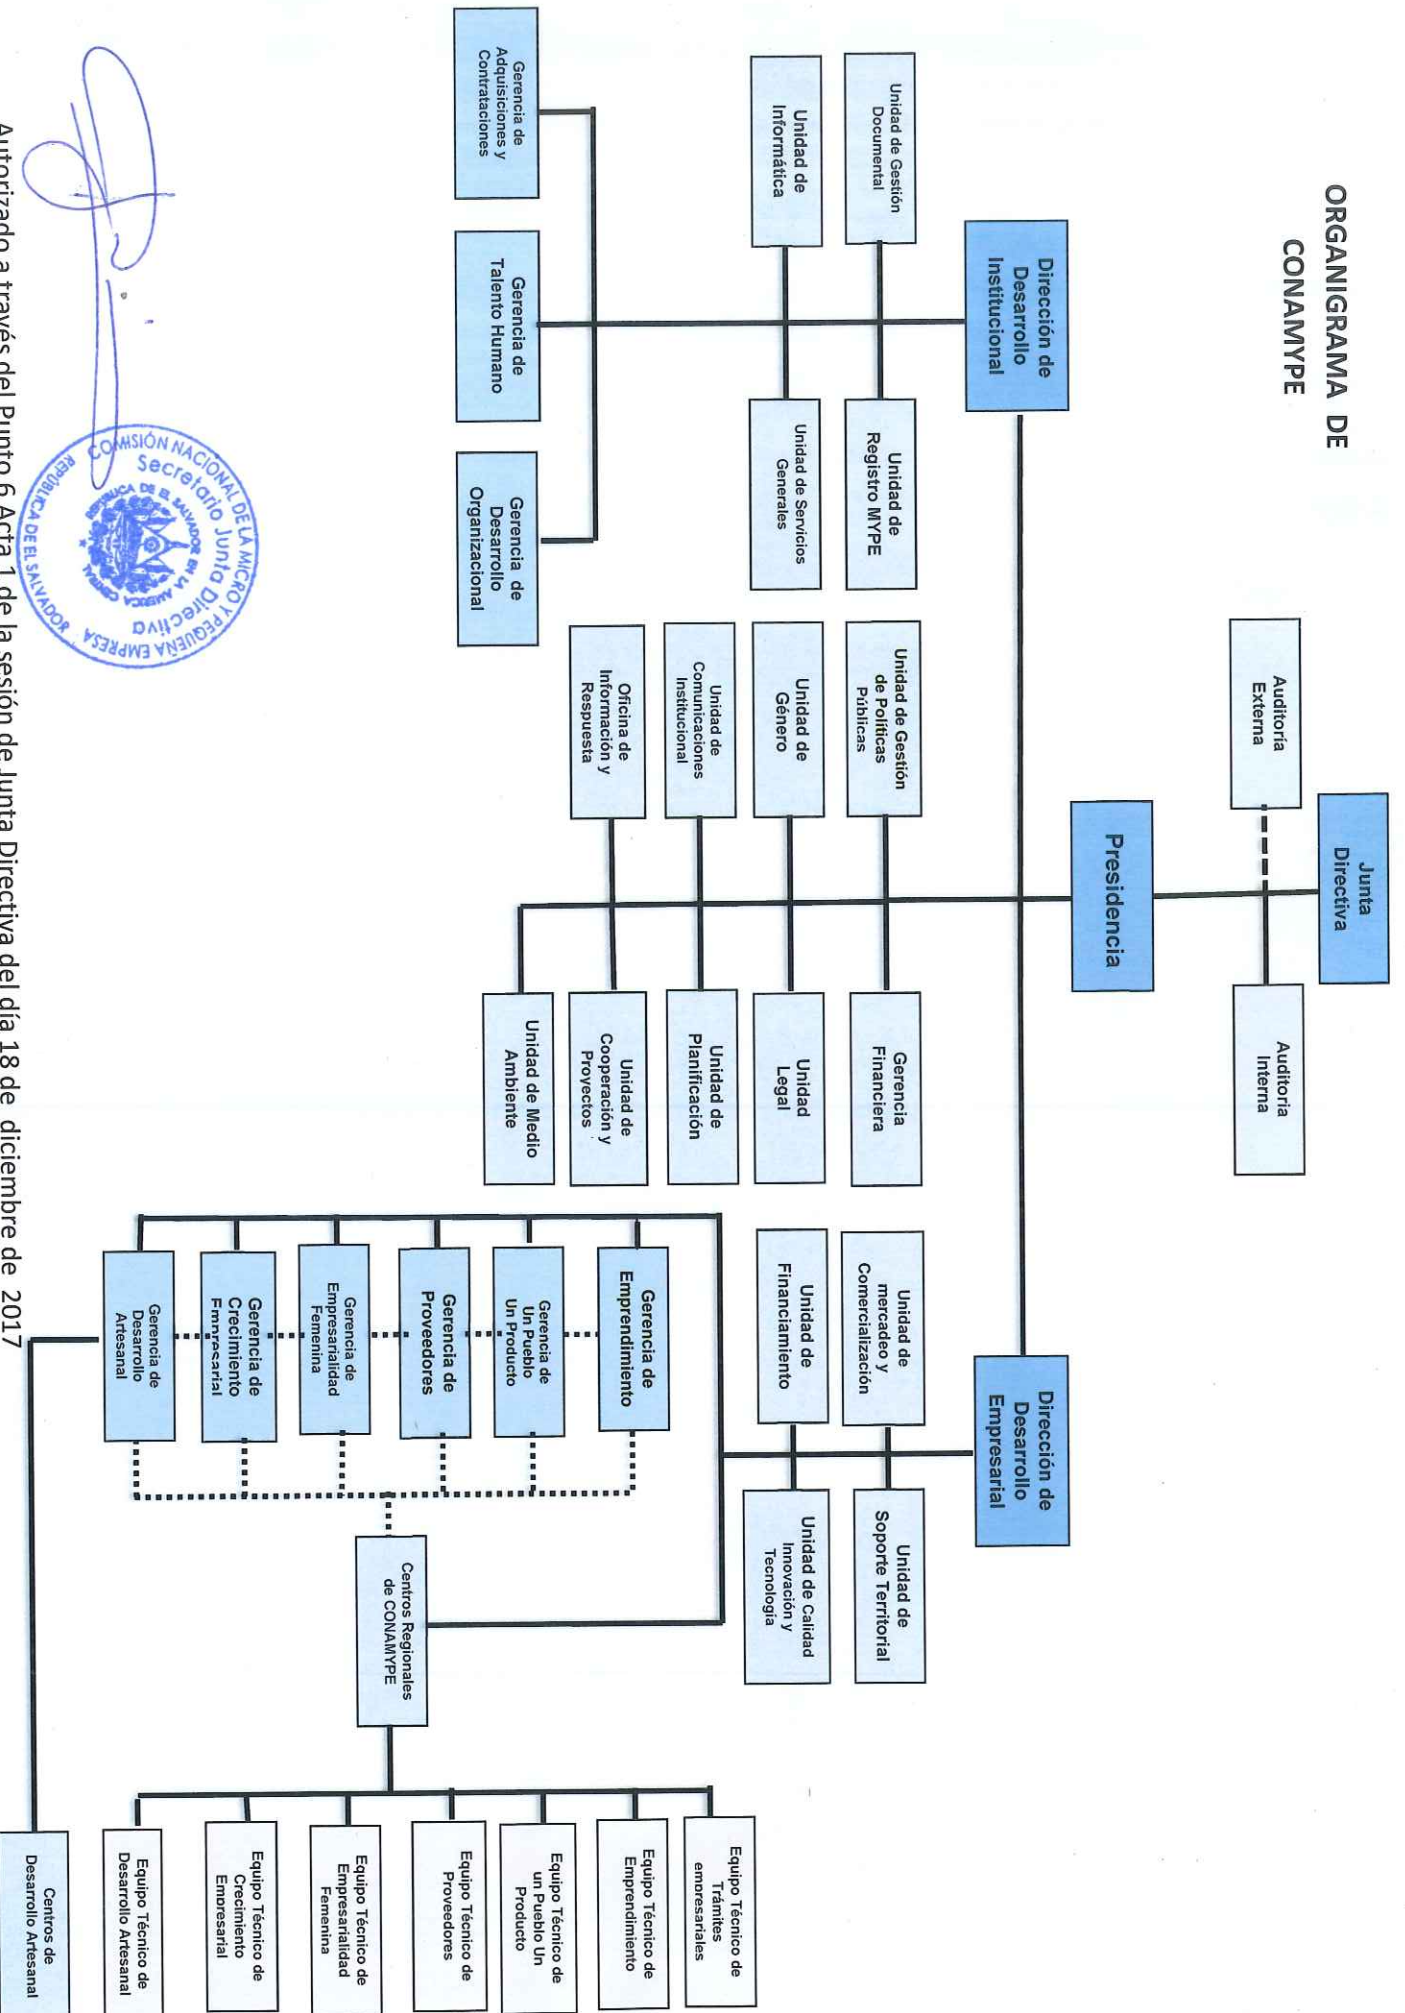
ORGANIGRAMA DE CONAMYPE

Junta Directiva

Auditoría Externa

Auditoria Interna

Presidencia

Dirección de Desarrollo Institucional

Unidad de Gestión Documental

Unidad de Informática

Unidad de Registro MYPE

Unidad de Servicios Generales

Gerencia de Adquisiciones y Contrataciones

Gerencia de Talento Humano

Gerencia de Desarrollo Organizacional

Unidad de Gestión de Políticas Públicas

Unidad de Género

Unidad de Comunicaciones Institucional

Oficina de Información y Respuesta

Gerencia Financiera

Unidad Legal

Unidad de Planificación

Unidad de Cooperación y Proyectos

Unidad de Medio Ambiente

Dirección de Desarrollo Empresarial

Unidad de mercadeo y Comercialización

Unidad de Financiamiento

Unidad de Soporte Territorial

Unidad de Calidad Innovación y Tecnología

Gerencia de Emprendimiento

Gerencia de Un Pueblo Un Producto

Gerencia de Proveedores

Gerencia de Empresarialidad Femenina

Gerencia de Crecimiento Empresarial

Gerencia de Desarrollo Artesanal

Centros Regionales de CONAMYPE

Equipo Técnico de Trámites empresariales

Equipo Técnico de Emprendimiento

Equipo Técnico de un Pueblo Un Producto

Equipo Técnico de Proveedores

Equipo Técnico de Empresarialidad Femenina

Equipo Técnico de Crecimiento Empresarial

Equipo Técnico de Desarrollo Artesanal

Centros de Desarrollo Artesanal

COMISIÓN NACIONAL DE LA MICRO Y PEQUEÑA EMPRESA
Secretario Junta Directiva
REPÚBLICA DE EL SALVADOR
REPUBLICA DE EL SALVADOR EN LA AMERICA CENTRAL

Autorizado a través del Punto 6 Acta 1 de la sesión de Junta Directiva del día 18 de diciembre de 2017